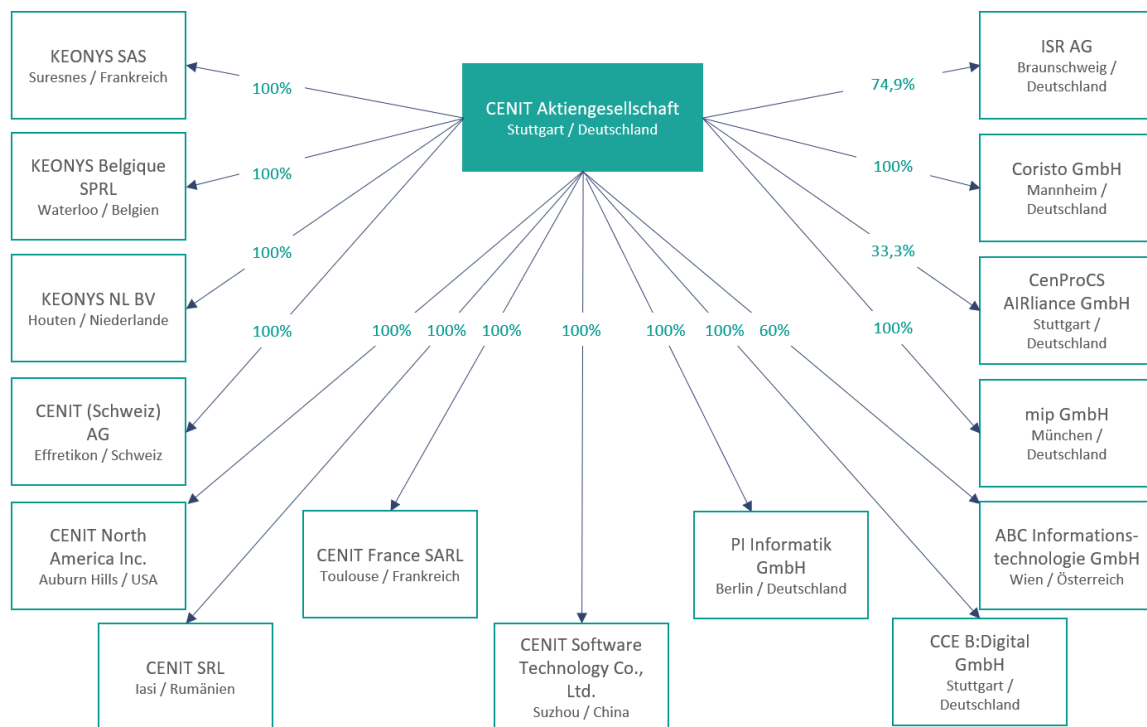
CENIT Aktiengesellschaft
Stuttgart / Deutschland

KEONYS SAS
Suresnes / Frankreich

100%

KEONYS Belgique SPRL
Waterloo / Belgien

100%

KEONYS NL BV
Houten / Niederlande

100%

CENIT (Schweiz) AG
Effretikon / Schweiz

100%

CENIT North America Inc.
Auburn Hills / USA

CENIT SRL
Iasi / Rumänien

CENIT France SARL
Toulouse / Frankreich

CENIT Software Technology Co., Ltd.
Suzhou / China

PI Informatik GmbH
Berlin / Deutschland

CCE B:Digital GmbH
Stuttgart / Deutschland

100% 100% 100% 100% 100% 100% 60%

ISR AG
Braunschweig / Deutschland

74,9%

Coristo GmbH
Mannheim / Deutschland

100%

CenProCS AIRliance GmbH
Stuttgart / Deutschland

33,3%

mip GmbH
München / Deutschland

100%

ABC Informationstechnologie GmbH
Wien / Österreich